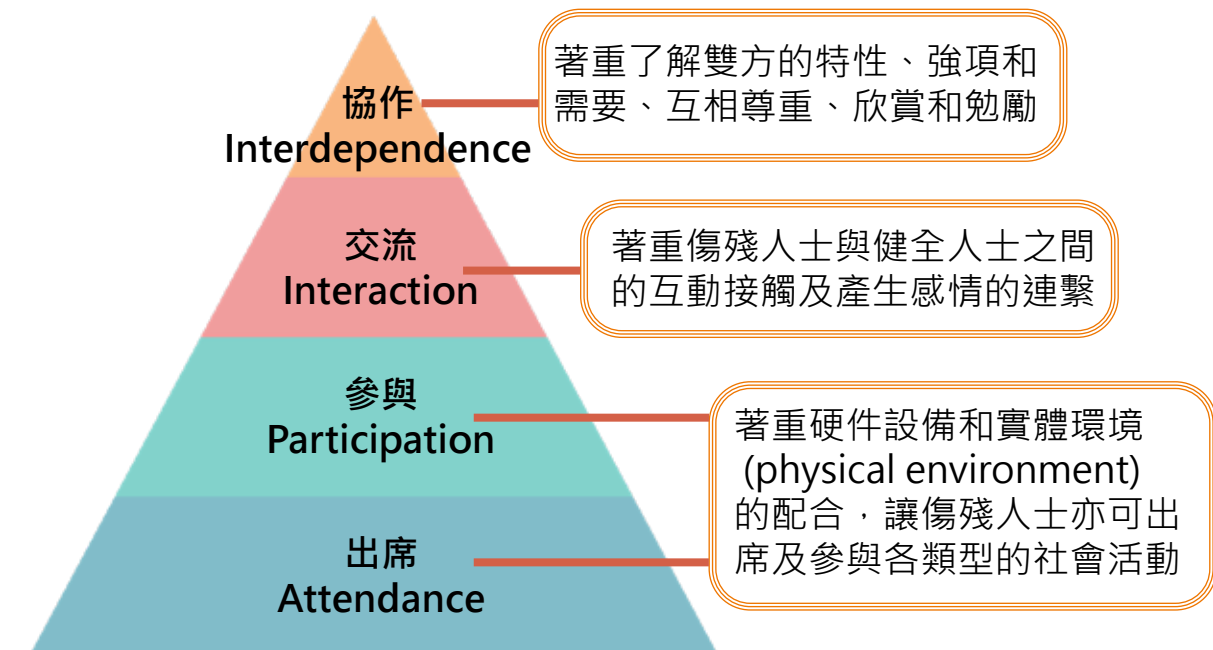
協作
Interdependence

著重了解雙方的特性、強項和需要、互相尊重、欣賞和勉勵

交流
Interaction

著重傷殘人士與健全人士之間的互動接觸及產生感情的連繫

參與
Participation

出席
Attendance

著重硬件設備和實體環境 (physical environment) 的配合，讓傷殘人士亦可出席及參與各類型的社會活動